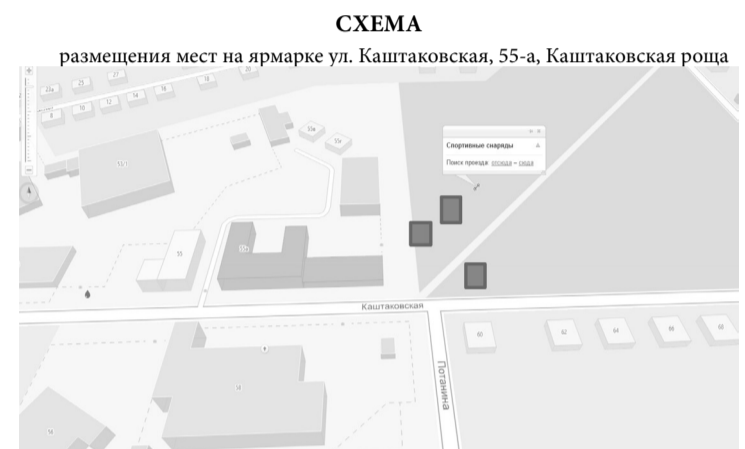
СХЕМА

размещения мест на ярмарке ул. Каштаковская, 55-а, Каштаковская роща

29а 25 27
8 10 12 14 16 18
51/1
55в 55г
Спортивные снаряды
Поиск проезда: отсюда – сюда
55
55а
Каштаковская
60 62 64 66 68
Потанина
51
56